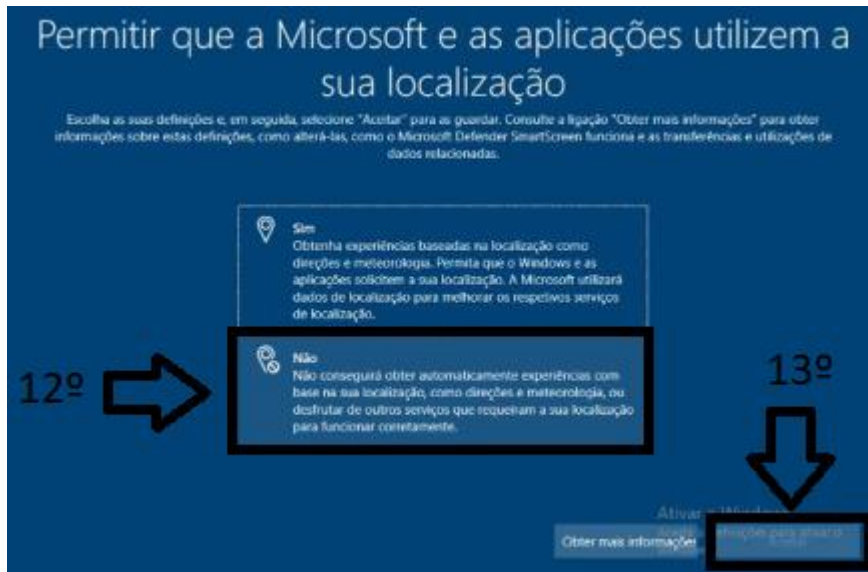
Permitir que a Microsoft e as aplicações utilizem a sua localização

Escolha as suas definições e, em seguida, selecione "Aceitar" para as guardar. Consulte a ligação "Obter mais informações" para obter informações sobre estas definições, como alterá-las, como o Microsoft Defender SmartScreen funciona e as transferências e utilizações de dados relacionadas.

Sim
Obtenha experiências baseadas na localização como direções e meteorologia. Permita que o Windows e as aplicações solicitem a sua localização. A Microsoft utilizará dados de localização para melhorar os respetivos serviços de localização.

Não
Não conseguirá obter automaticamente experiências com base na sua localização, como direções e meteorologia, ou desfrutar de outros serviços que requeiram a sua localização para funcionar corretamente.

12º

13º

Ativar o Windows
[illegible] definições para ativar o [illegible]

Obter mais informações

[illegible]